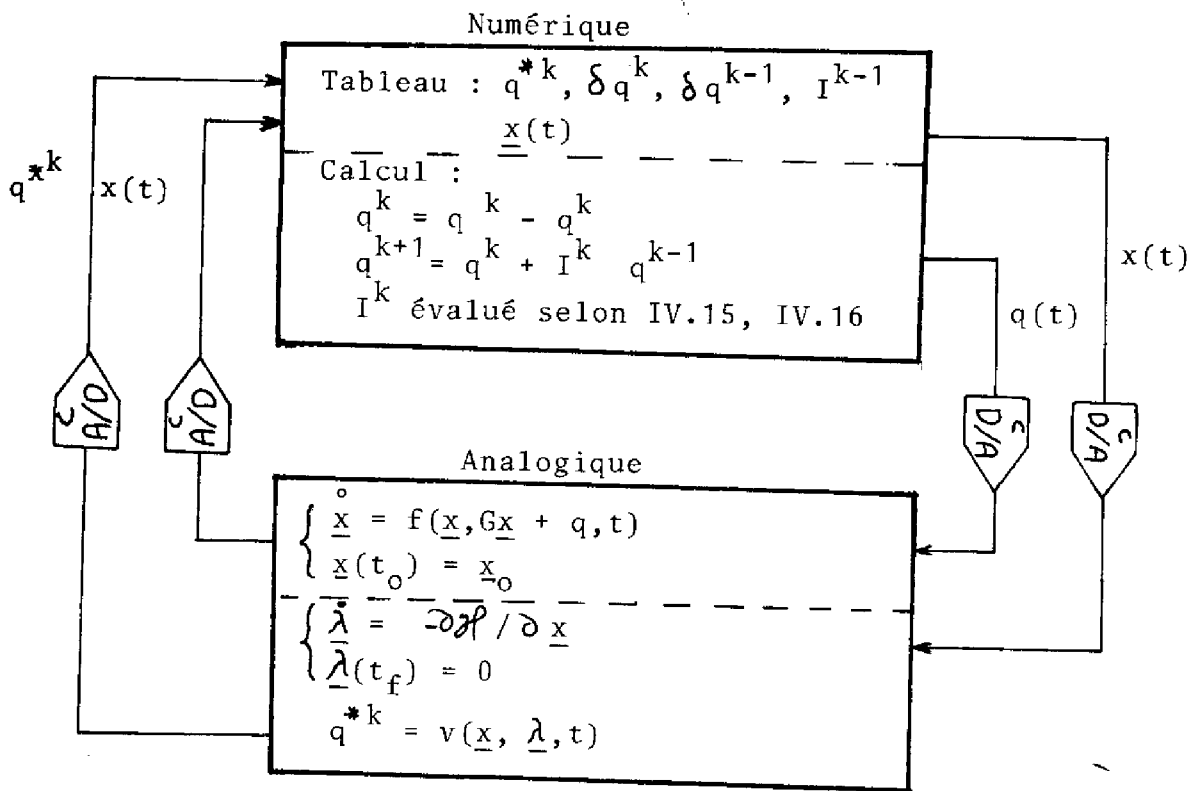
Numérique

Tableau : $q^{*k}$, $\delta q^{k}$, $\delta q^{k-1}$, $I^{k-1}$

$\underline{x}(t)$

Calcul :

$q^{k} = q^{k} - q^{k}$

$q^{k+1} = q^{k} + I^{k} \; q^{k-1}$

$I^{k}$ évalué selon IV.15, IV.16

$q^{*k}$

x(t)

x(t)

q(t)

A/D

A/D

D/A

D/A

Analogique

$\begin{cases} \overset{\circ}{\underline{x}} = f(\underline{x}, G\underline{x} + q, t) \\ \underline{x}(t_o) = \underline{x}_o \end{cases}$

$\begin{cases} \dot{\underline{\lambda}} = -\partial \mathcal{H} / \partial \underline{x} \\ \underline{\lambda}(t_f) = 0 \end{cases}$

$q^{*k} = v(\underline{x}, \underline{\lambda}, t)$